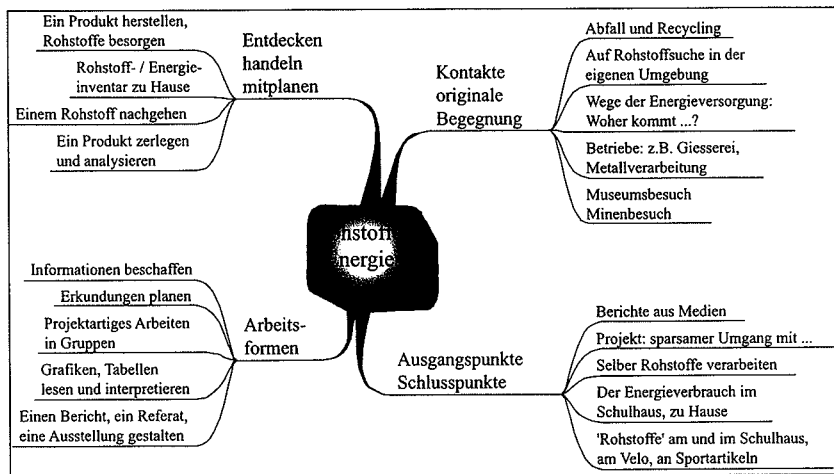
Ein Produkt herstellen, Rohstoffe besorgen

Entdecken handeln mitplanen

Rohstoff- / Energieinventar zu Hause

Einem Rohstoff nachgehen

Ein Produkt zerlegen und analysieren

Kontakte originale Begegnung

Abfall und Recycling

Auf Rohstoffsuche in der eigenen Umgebung

Wege der Energieversorgung: Woher kommt ...?

Betriebe: z.B. Giesserei, Metallverarbeitung

Museumsbesuch Minenbesuch

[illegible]hstoff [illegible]nergie

Informationen beschaffen

Erkundungen planen

Projektartiges Arbeiten in Gruppen

Arbeitsformen

Grafiken, Tabellen lesen und interpretieren

Einen Bericht, ein Referat, eine Ausstellung gestalten

Ausgangspunkte Schlusspunkte

Berichte aus Medien

Projekt: sparsamer Umgang mit ...

Selber Rohstoffe verarbeiten

Der Energieverbrauch im Schulhaus, zu Hause

'Rohstoffe' am und im Schulhaus, am Velo, an Sportartikeln